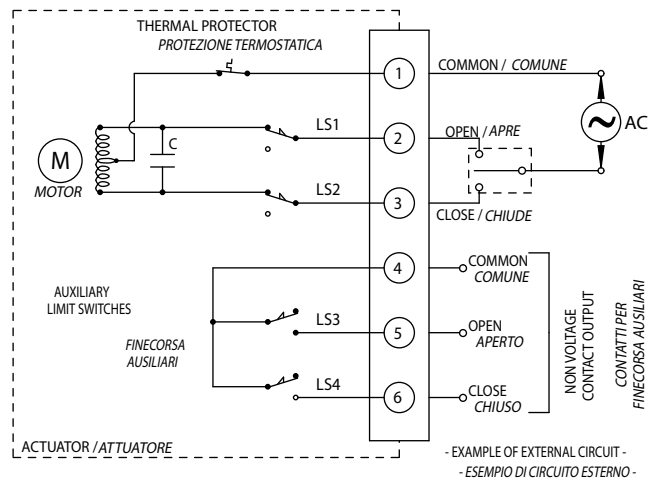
THERMAL PROTECTOR
PROTEZIONE TERMOSTATICA

1 COMMON / COMUNE
AC

M
MOTOR

C

LS1
2 OPEN / APRE

LS2
3 CLOSE / CHIUDE

4 COMMON
COMUNE

AUXILIARY
LIMIT SWITCHES

LS3
5 OPEN
APERTO

FINECORSA
AUSILIARI

LS4
6 CLOSE
CHIUSO

NON VOLTAGE
CONTACT OUTPUT

CONTATTI PER
FINECORSA AUSILIARI

ACTUATOR / ATTUATORE

- EXAMPLE OF EXTERNAL CIRCUIT -
- ESEMPIO DI CIRCUITO ESTERNO -